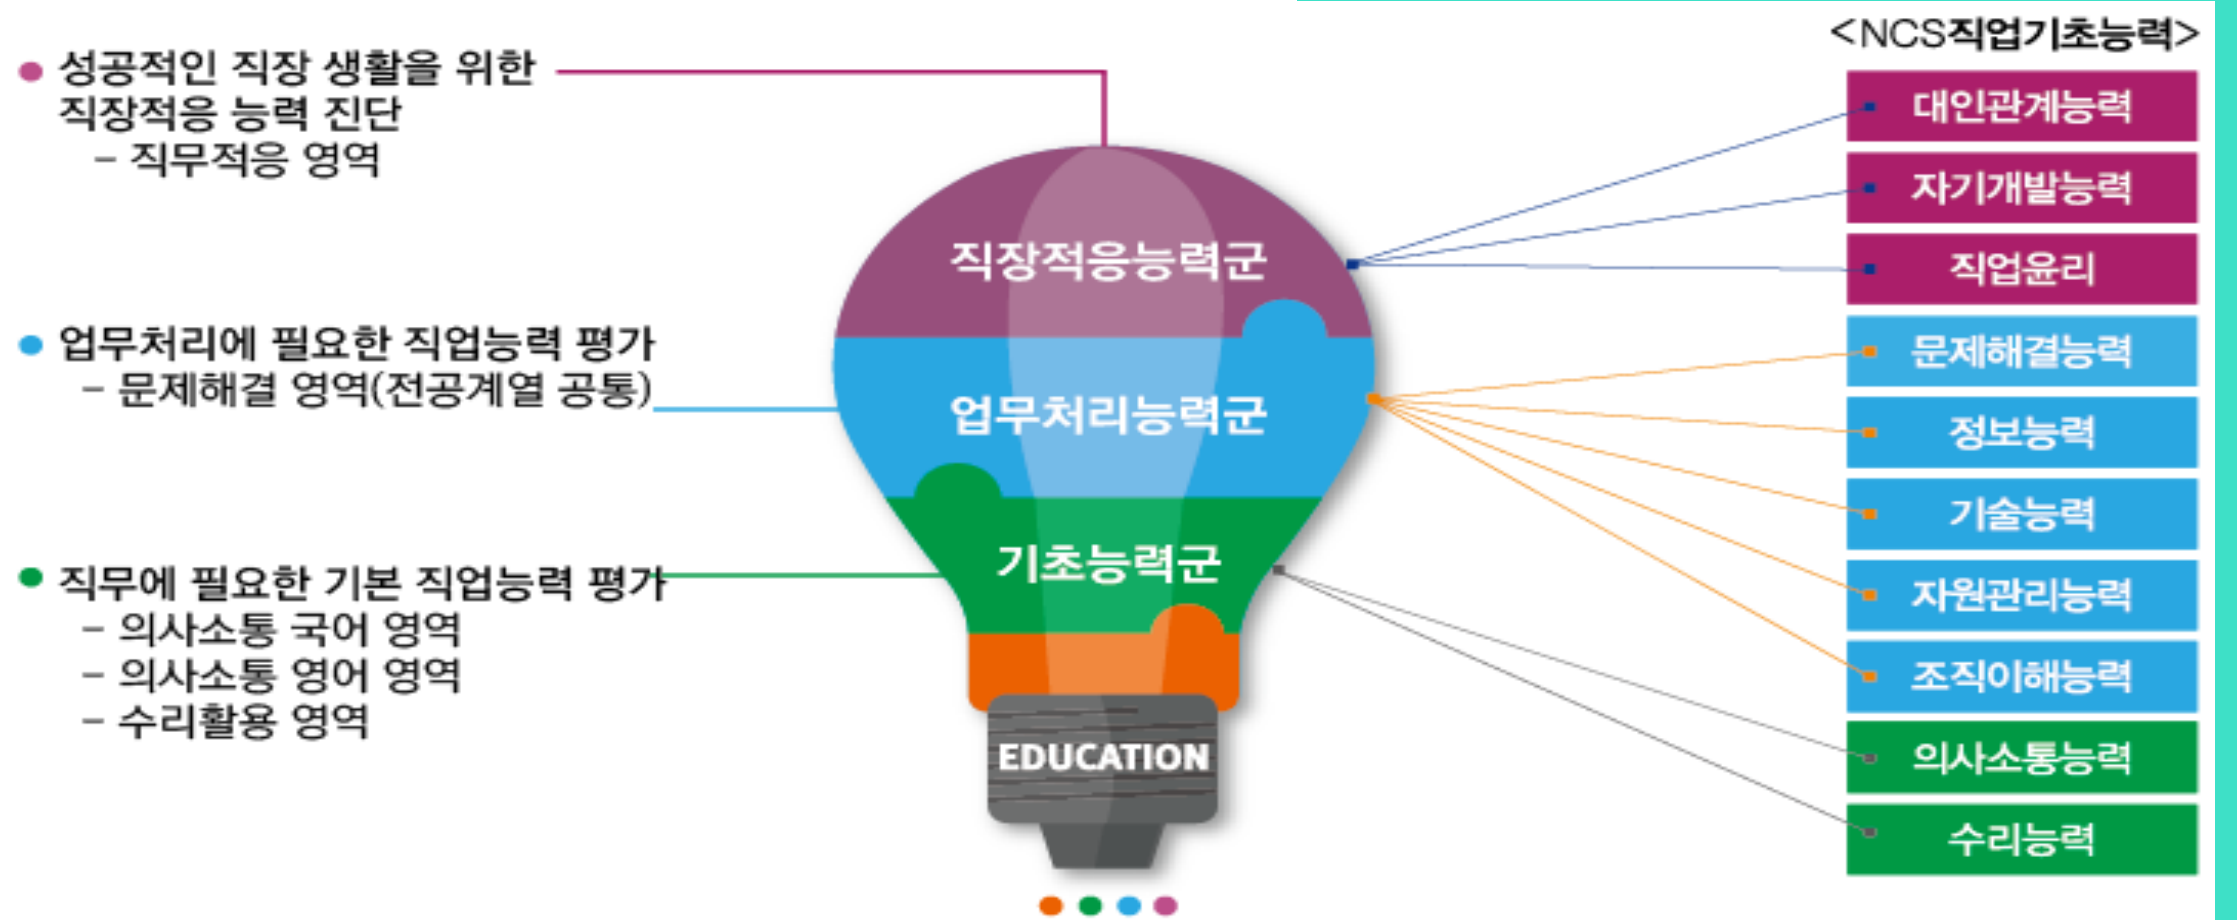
성공적인 직장 생활을 위한 직장적응 능력 진단
– 직무적응 영역

업무처리에 필요한 직업능력 평가
– 문제해결 영역(전공계열 공통)

직무에 필요한 기본 직업능력 평가
– 의사소통 국어 영역
– 의사소통 영어 영역
– 수리활용 영역

직장적응능력군

업무처리능력군

기초능력군

EDUCATION

<NCS직업기초능력>

대인관계능력

자기개발능력

직업윤리

문제해결능력

정보능력

기술능력

자원관리능력

조직이해능력

의사소통능력

수리능력